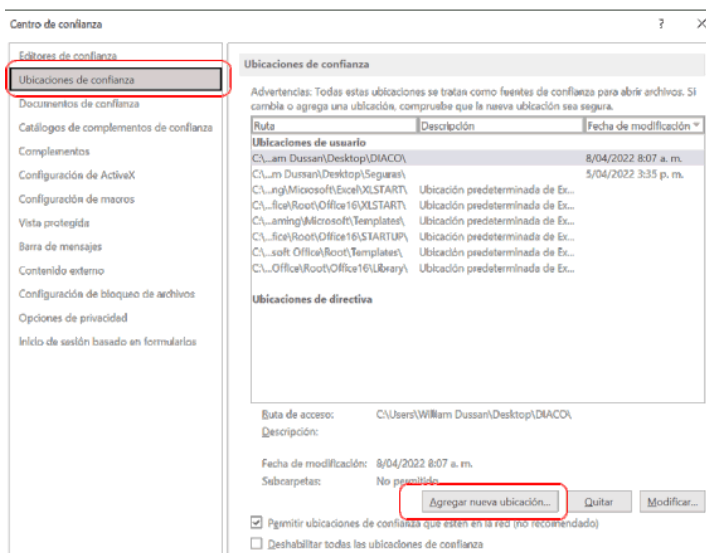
Centro de confianza

?

Editores de confianza
Ubicaciones de confianza
Documentos de confianza
Catálogos de complementos de confianza
Complementos
Configuración de ActiveX
Configuración de macros
Vista protegida
Barra de mensajes
Contenido externo
Configuración de bloqueo de archivos
Opciones de privacidad
Inicio de sesión basado en formularios

Ubicaciones de confianza

Advertencias: Todas estas ubicaciones se tratan como fuentes de confianza para abrir archivos. Si cambia o agrega una ubicación, compruebe que la nueva ubicación sea segura.

| Ruta | Descripción | Fecha de modificación |
|---|---|---|
| Ubicaciones de usuario | | |
| C:\...am Dussan\Desktop\DIACO\ | | 8/04/2022 8:07 a. m. |
| C:\...m Dussan\Desktop\Seguras\ | | 5/04/2022 3:35 p. m. |
| C:\...ng\Microsoft\Excel\XLSTART\ | Ubicación predeterminada de Ex... | |
| C:\...fice\Root\Office16\XLSTART\ | Ubicación predeterminada de Ex... | |
| C:\...aming\Microsoft\Templates\ | Ubicación predeterminada de Ex... | |
| C:\...fice\Root\Office16\STARTUP\ | Ubicación predeterminada de Ex... | |
| C:\...soft Office\Root\Templates\ | Ubicación predeterminada de Ex... | |
| C:\...Office\Root\Office16\Library\ | Ubicación predeterminada de Ex... | |

Ubicaciones de directiva

Ruta de acceso: C:\Users\William Dussan\Desktop\DIACO\
Descripción:

Fecha de modificación: 8/04/2022 8:07 a. m.
Subcarpetas: No permitido

Agregar nueva ubicación... Quitar Modificar...

Permitir ubicaciones de confianza que estén en la red (no recomendado)
Deshabilitar todas las ubicaciones de confianza